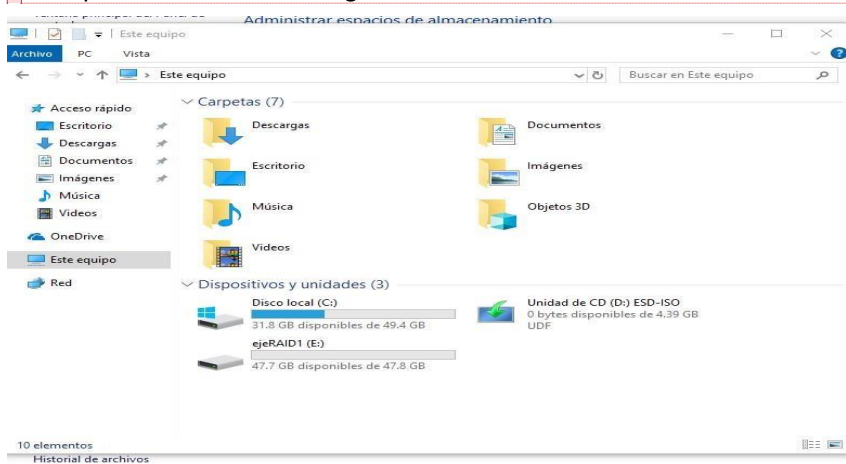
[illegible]
Administrar espacios de almacenamiento

Este equipo

Archivo PC Vista

Este equipo

Buscar en Este equipo

Acceso rápido
Escritorio
Descargas
Documentos
Imágenes
Música
Videos
OneDrive
Este equipo
Red

Carpetas (7)

Descargas
Documentos
Escritorio
Imágenes
Música
Objetos 3D
Videos

Dispositivos y unidades (3)

Disco local (C:)
31.8 GB disponibles de 49.4 GB

Unidad de CD (D:) ESD-ISO
0 bytes disponibles de 4.39 GB
UDF

ejeRAID1 (E:)
47.7 GB disponibles de 47.8 GB

10 elementos

Historial de archivos